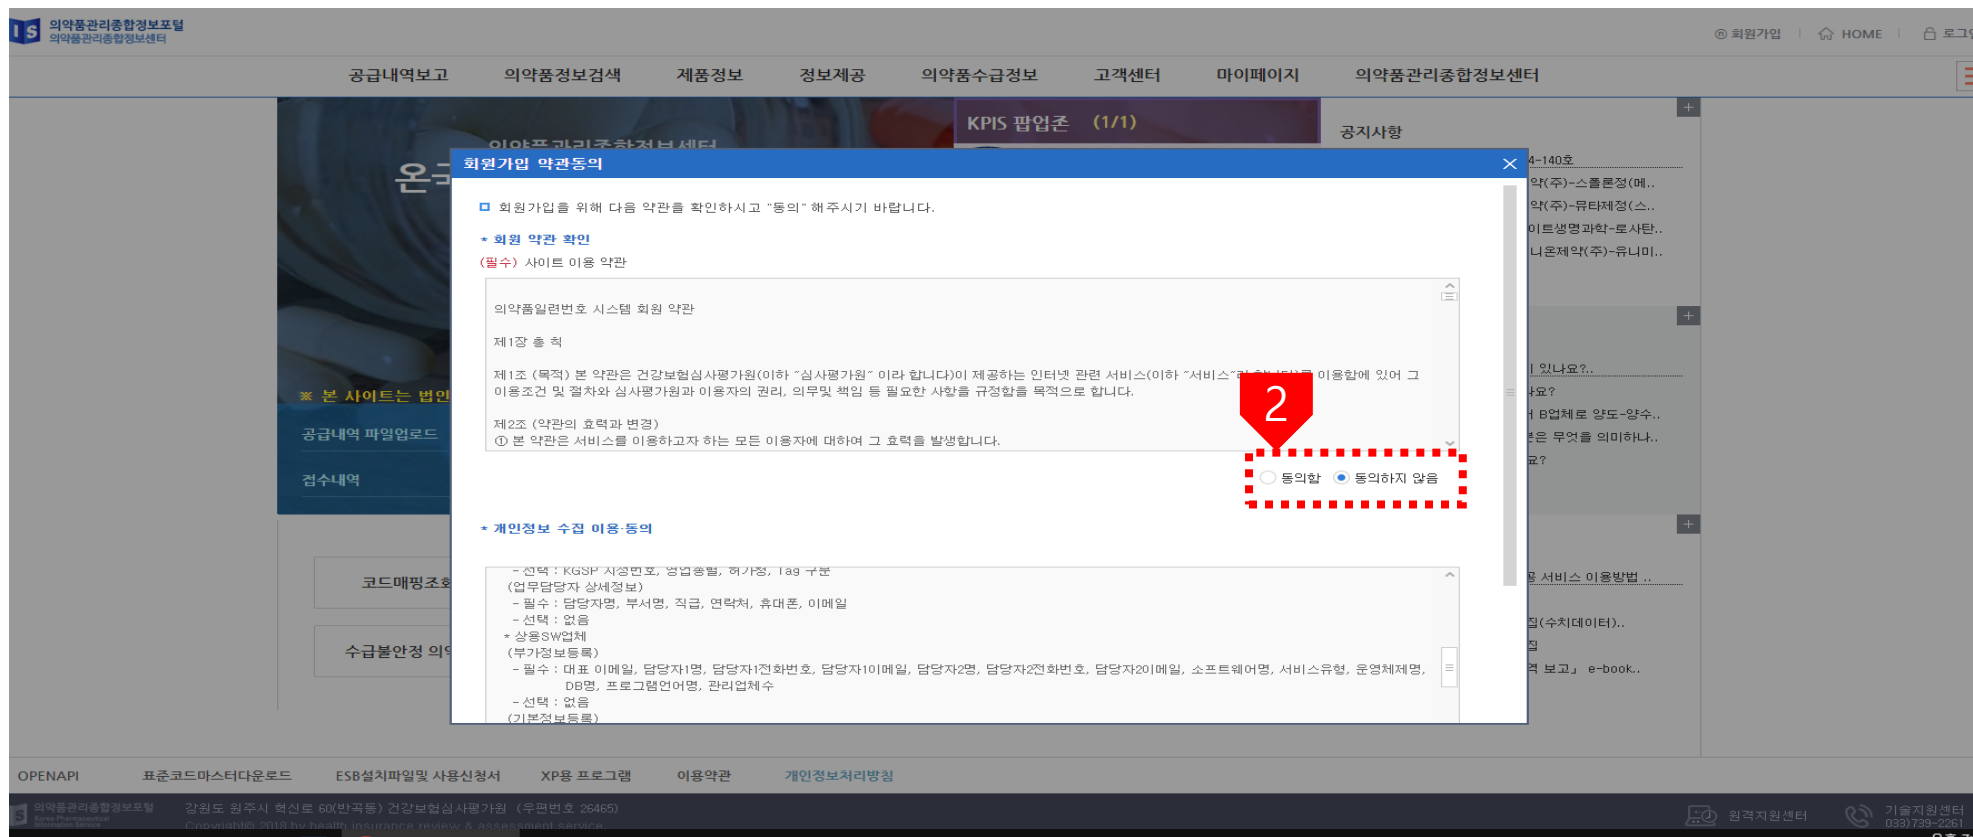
의약품관리종합정보포털
의약품관리종합정보센터

회원가입 | HOME | 로그

공급내역보고 의약품정보검색 제품정보 정보제공 의약품수급정보 고객센터 마이페이지 의약품관리종합정보센터

KPIS 팝업존 (1/1)

공지사항

회원가입 약관동의

회원가입을 위해 다음 약관을 확인하시고 "동의" 해주시기 바랍니다.

* 회원 약관 확인

(필수) 사이트 이용 약관

의약품일련번호 시스템 회원 약관

제1장 총 칙

제1조 (목적) 본 약관은 건강보험심사평가원(이하 "심사평가원" 이라 합니다)이 제공하는 인터넷 관련 서비스(이하 "서비스" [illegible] 이용함에 있어 그 이용조건 및 절차와 심사평가원과 이용자의 권리, 의무및 책임 등 필요한 사항을 규정함을 목적으로 합니다.

제2조 (약관의 효력과 변경)
① 본 약관은 서비스를 이용하고자 하는 모든 이용자에 대하여 그 효력을 발생합니다.

2

동의함 동의하지 않음

* 개인정보 수집 이용·동의

- 선택 : KGSP 시설번호, 영업종별, 허가증, Tag 구분
(업무담당자 상세정보)
- 필수 : 담당자명, 부서명, 직급, 연락처, 휴대폰, 이메일
- 선택 : 없음
* 상용SW업체
(부가정보등록)
- 필수 : 대표 이메일, 담당자1명, 담당자1전화번호, 담당자1이메일, 담당자2명, 담당자2전화번호, 담당자2이메일, 소프트웨어명, 서비스유형, 운영체제명, DB명, 프로그램언어명, 관리업체수
- 선택 : 없음
(기본정보등록)

온라

※ 본 사이트는 법인
공급내역 파일업로드
접수내역
코드매핑조회
수급불안정 의약

4-140호
약(주)-스톨론정(메..
약(주)-뮤타제정(스..
이트생명과학-로사탄..
나온제약(주)-유니미..
있나요?..
나요?
B업체로 양도-양수..
은 무엇을 의미하나..
요?
서비스 이용방법 ..
집(수치데이터)..
집
보고」 e-book..

OPENAPI 표준코드마스터다운로드 ESB설치파일및 사용신청서 XP용 프로그램 이용약관 개인정보처리방침

의약품관리종합정보포털 강원도 원주시 혁신로 60(반곡동) 건강보험심사평가원 (우편번호 26465)
Copyright© 2018 by health insurance review & assessment service.

원격지원센터 기술지원센터 033)739-2261